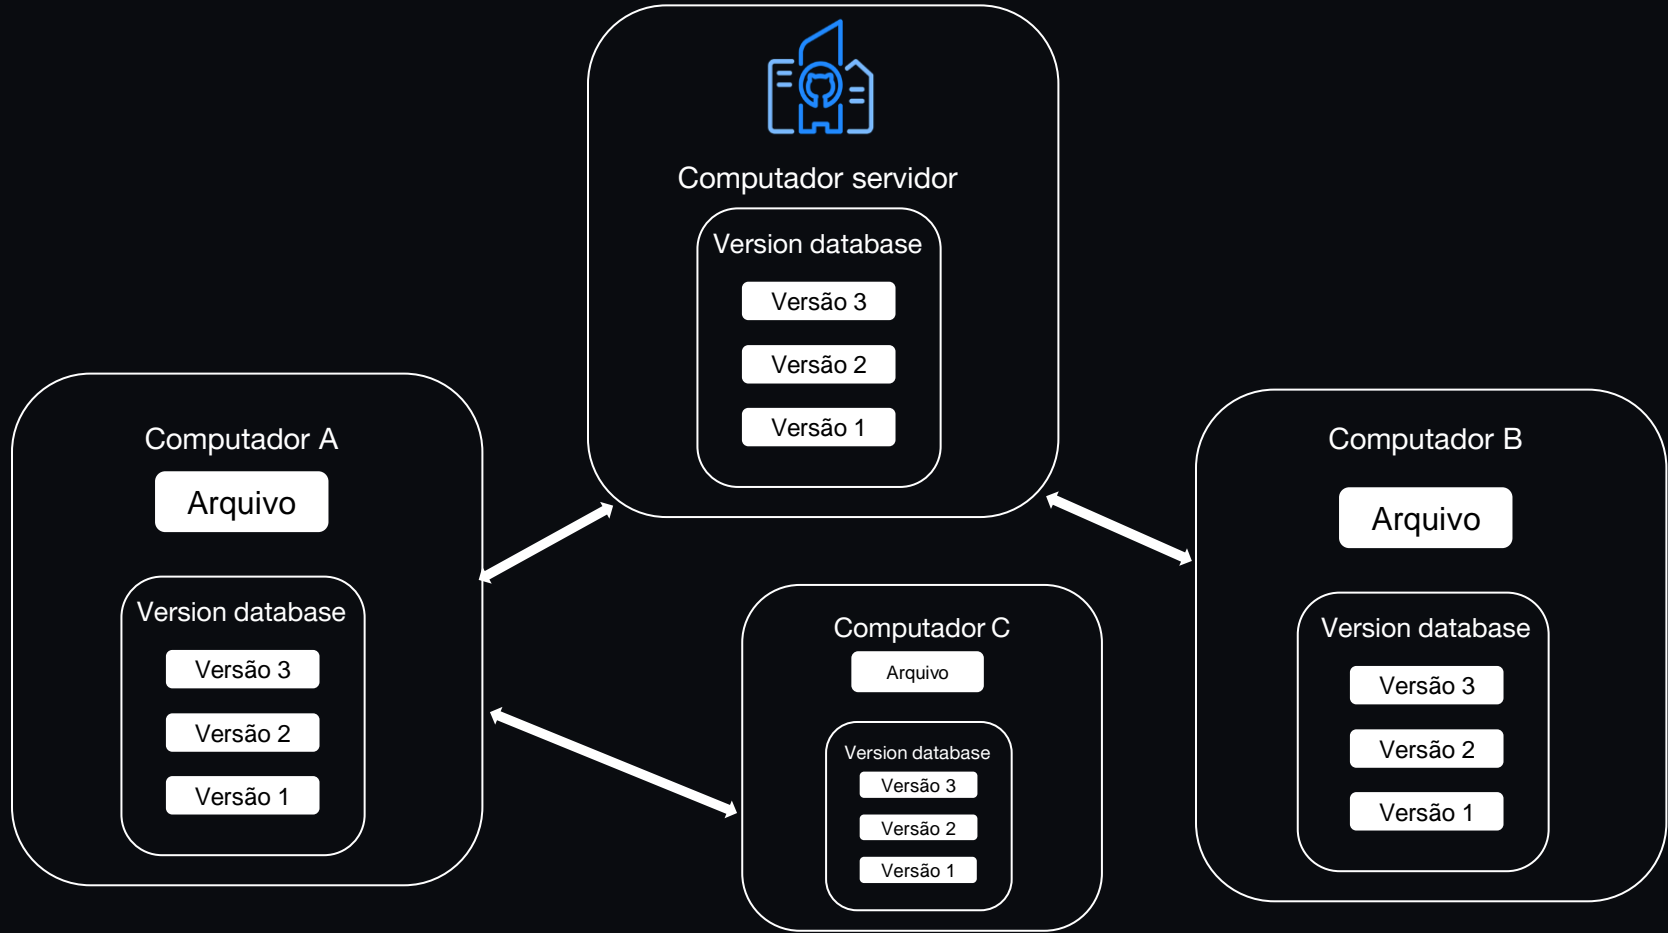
Computador servidor

Version database

Versão 3

Versão 2

Versão 1

Computador A

Arquivo

Version database

Versão 3

Versão 2

Versão 1

Computador C

Arquivo

Version database

Versão 3

Versão 2

Versão 1

Computador B

Arquivo

Version database

Versão 3

Versão 2

Versão 1